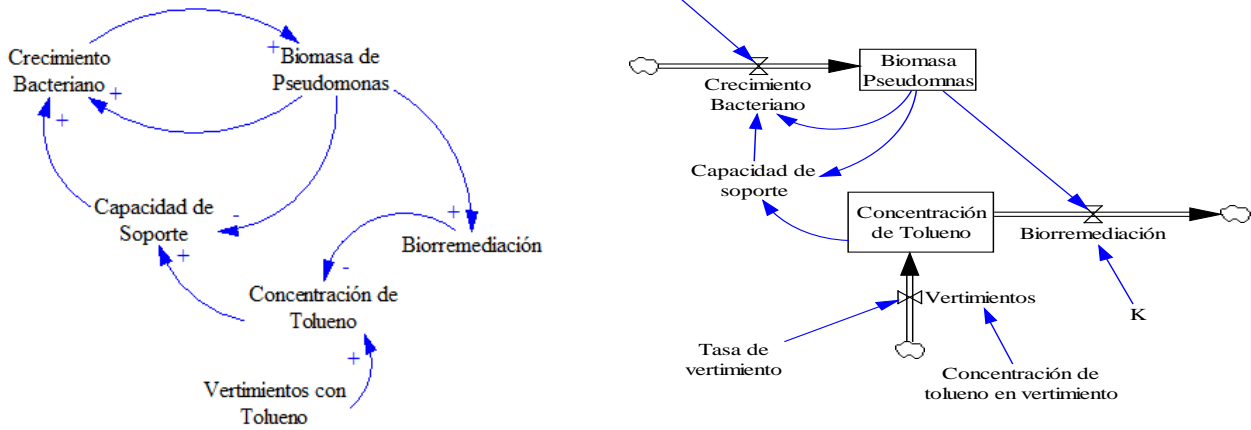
Crecimiento Bacteriano

+

Biomasa de Pseudomonas

+

+

Capacidad de Soporte

-

+

Biorremediación

-

+

Concentración de Tolueno

+

Vertimientos con Tolueno

Crecimiento Bacteriano

Biomasa Pseudomnas

Capacidad de soporte

Concentración de Tolueno

Biorremediación

Vertimientos

K

Tasa de vertimiento

Concentración de tolueno en vertimiento